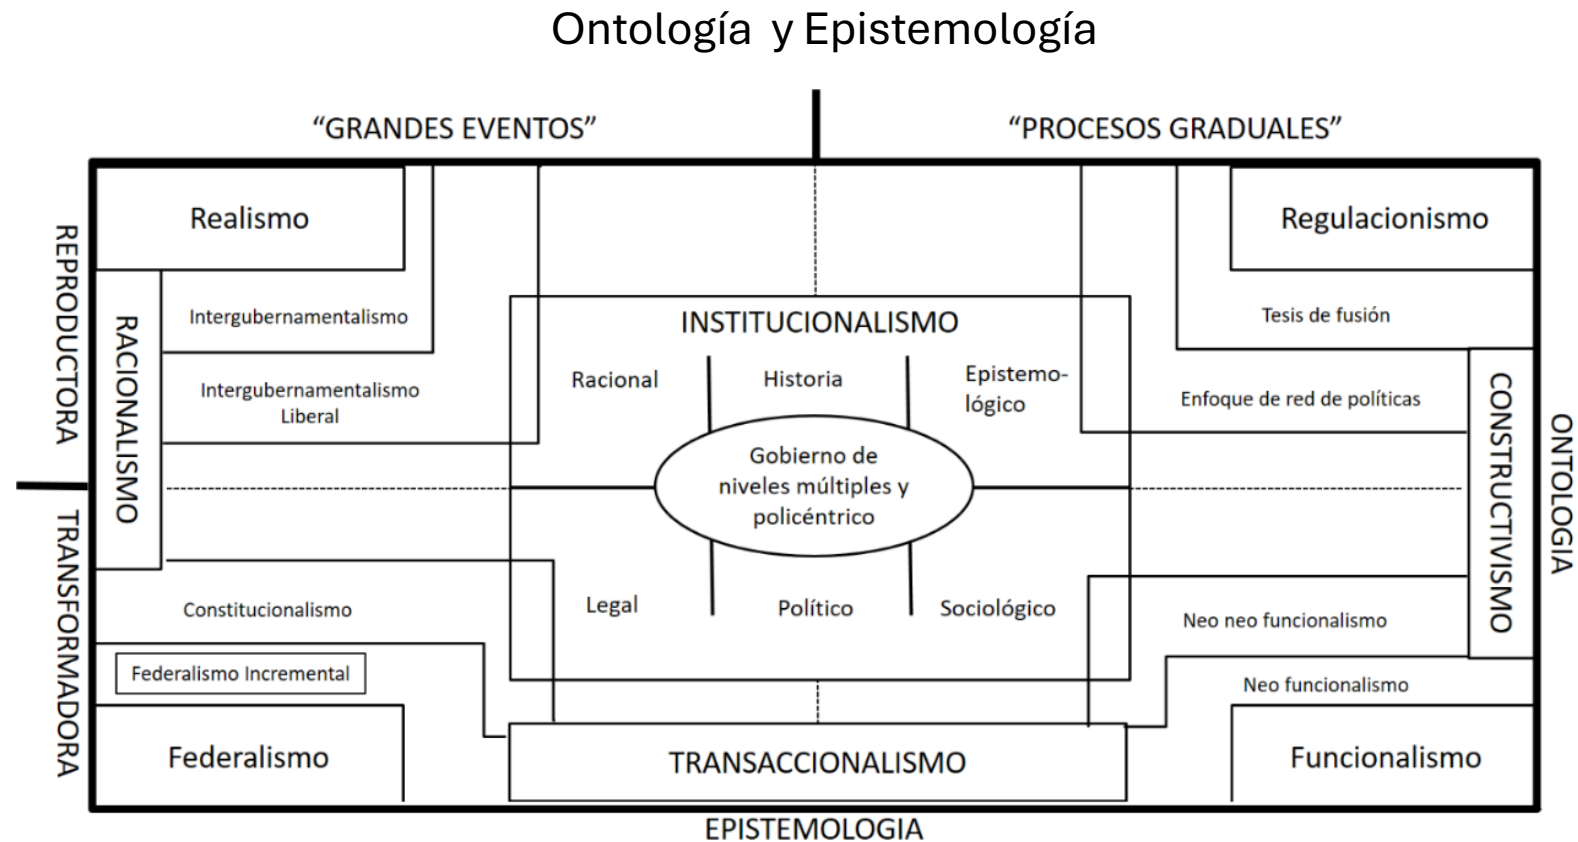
Ontología y Epistemología

“GRANDES EVENTOS”

“PROCESOS GRADUALES”

REPRODUCTORA

TRANSFORMADORA

ONTOLOGIA

Realismo

RACIONALISMO

Intergubernamentalismo

Intergubernamentalismo Liberal

Constitucionalismo

Federalismo Incremental

Federalismo

INSTITUCIONALISMO

Racional

Historia

Epistemológico

Gobierno de niveles múltiples y policéntrico

Legal

Político

Sociológico

TRANSACCIONALISMO

Regulacionismo

Tesis de fusión

Enfoque de red de políticas

CONSTRUCTIVISMO

Neo neo funcionalismo

Neo funcionalismo

Funcionalismo

EPISTEMOLOGIA